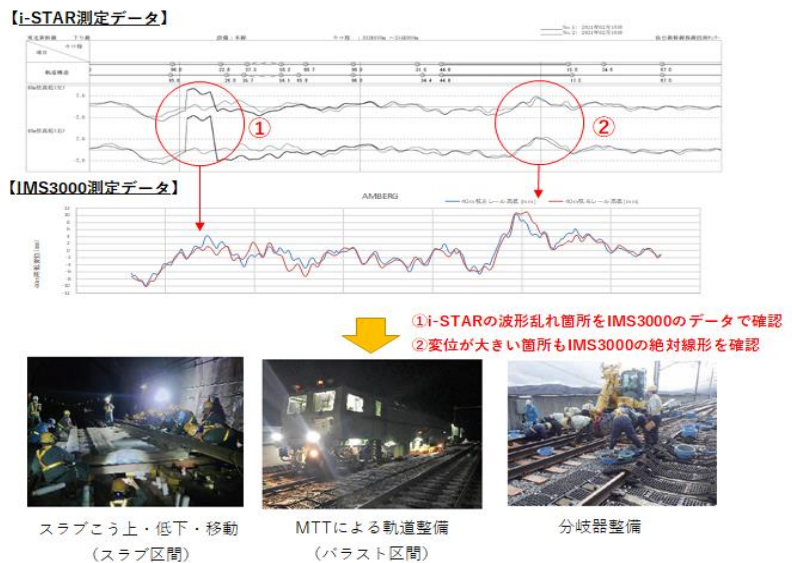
【i-STAR測定データ】

①

②

【IMS3000測定データ】

AMBERG

①i-STARの波形乱れ箇所をIMS3000のデータで確認
②変位が大きい箇所もIMS3000の絶対線形を確認

スラブこう上・低下・移動
（スラブ区間）

MTTによる軌道整備
（バラスト区間）

分岐器整備